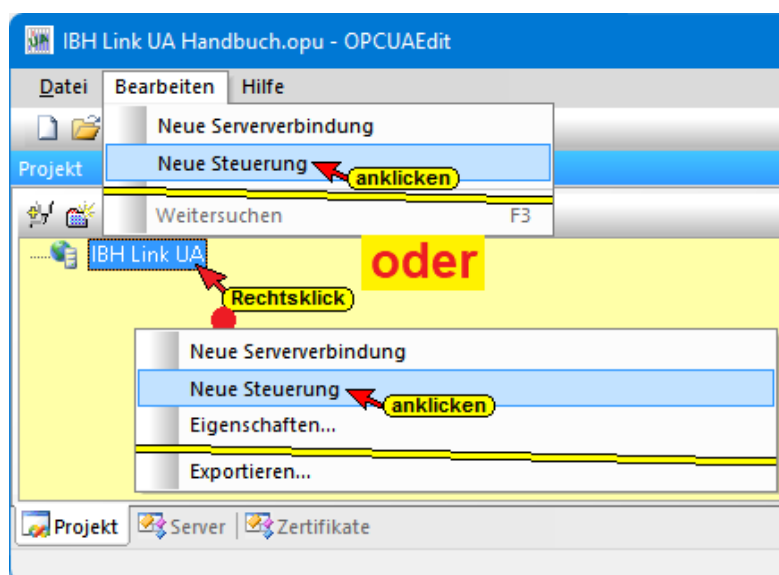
IBH Link UA Handbuch.opu - OPCUAEdit

Datei Bearbeiten Hilfe

Neue Serververbindung
Neue Steuerung
anklicken
Weitersuchen F3

Projekt

IBH Link UA

oder

Rechtsklick

Neue Serververbindung
Neue Steuerung
anklicken
Eigenschaften...
Exportieren...

Projekt Server Zertifikate